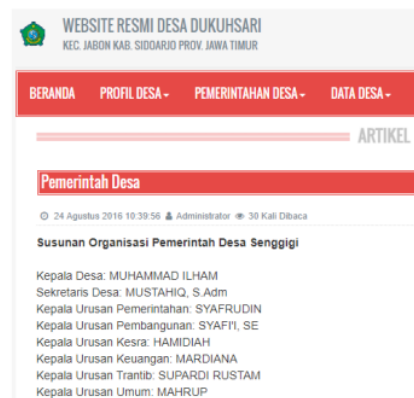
WEBSITE RESMI DESA DUKUHSARI
KEC. JABON KAB. SIDOARJO PROV. JAWA TIMUR

BERANDA PROFIL DESA▾ PEMERINTAHAN DESA▾ DATA DESA▾

ARTIKEL

Pemerintah Desa

24 Agustus 2016 10:39:56 Administrator 30 Kali Dibaca

Susunan Organisasi Pemerintah Desa Senggigi

Kepala Desa: MUHAMMAD ILHAM
Sekretaris Desa: MUSTAHIQ, S.Adm
Kepala Urusan Pemerintahan: SYAFRUDIN
Kepala Urusan Pembangunan: SYAFI'I, SE
Kepala Urusan Kesra: HAMIDIAH
Kepala Urusan Keuangan: MARDIANA
Kepala Urusan Trantib: SUPARDI RUSTAM
Kepala Urusan Umum: MAHRUP